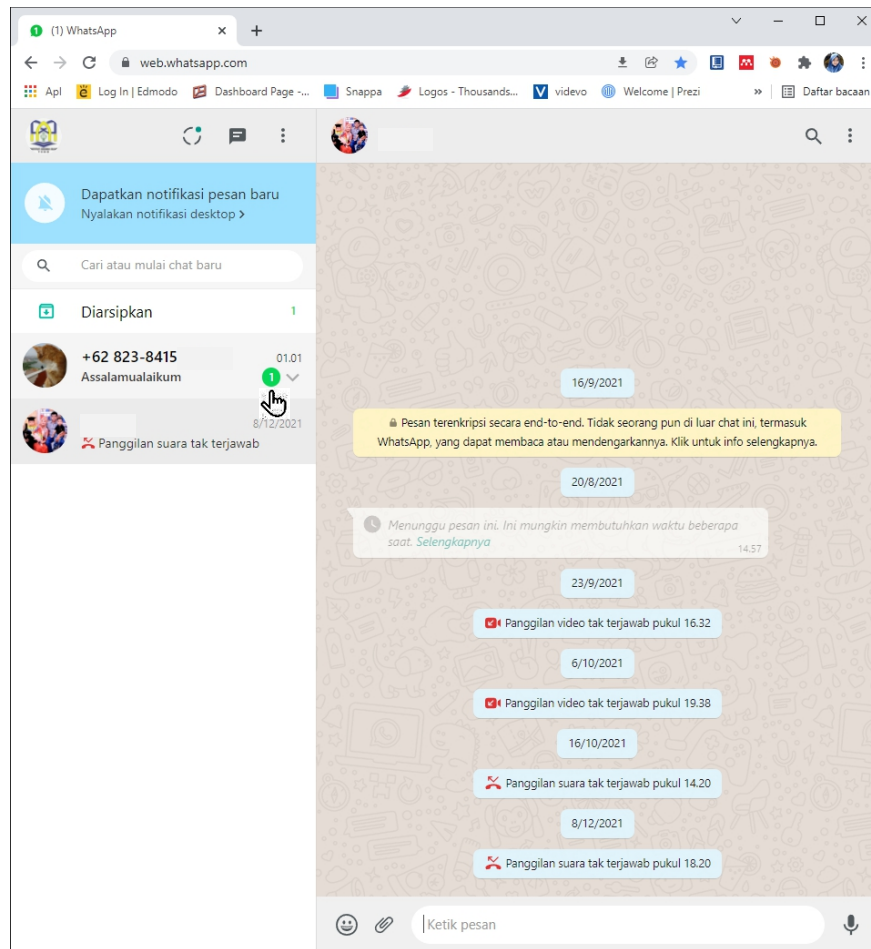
(1) WhatsApp

web.whatsapp.com

Apl  Log In | Edmodo  Dashboard Page -...  Snappa  Logos - Thousands...  videvo  Welcome | Prezi  »  Daftar bacaan

Dapatkan notifikasi pesan baru
Nyalakan notifikasi desktop >

Cari atau mulai chat baru

Diarsipkan 1

+62 823-8415 01.01
Assalamualaikum 1

8/12/2021
Panggilan suara tak terjawab

16/9/2021

Pesan terenkripsi secara end-to-end. Tidak seorang pun di luar chat ini, termasuk WhatsApp, yang dapat membaca atau mendengarkannya. Klik untuk info selengkapnya.

20/8/2021

Menunggu pesan ini. Ini mungkin membutuhkan waktu beberapa saat. Selengkapnya 14.57

23/9/2021

Panggilan video tak terjawab pukul 16.32

6/10/2021

Panggilan video tak terjawab pukul 19.38

16/10/2021

Panggilan suara tak terjawab pukul 14.20

8/12/2021

Panggilan suara tak terjawab pukul 18.20

Ketik pesan